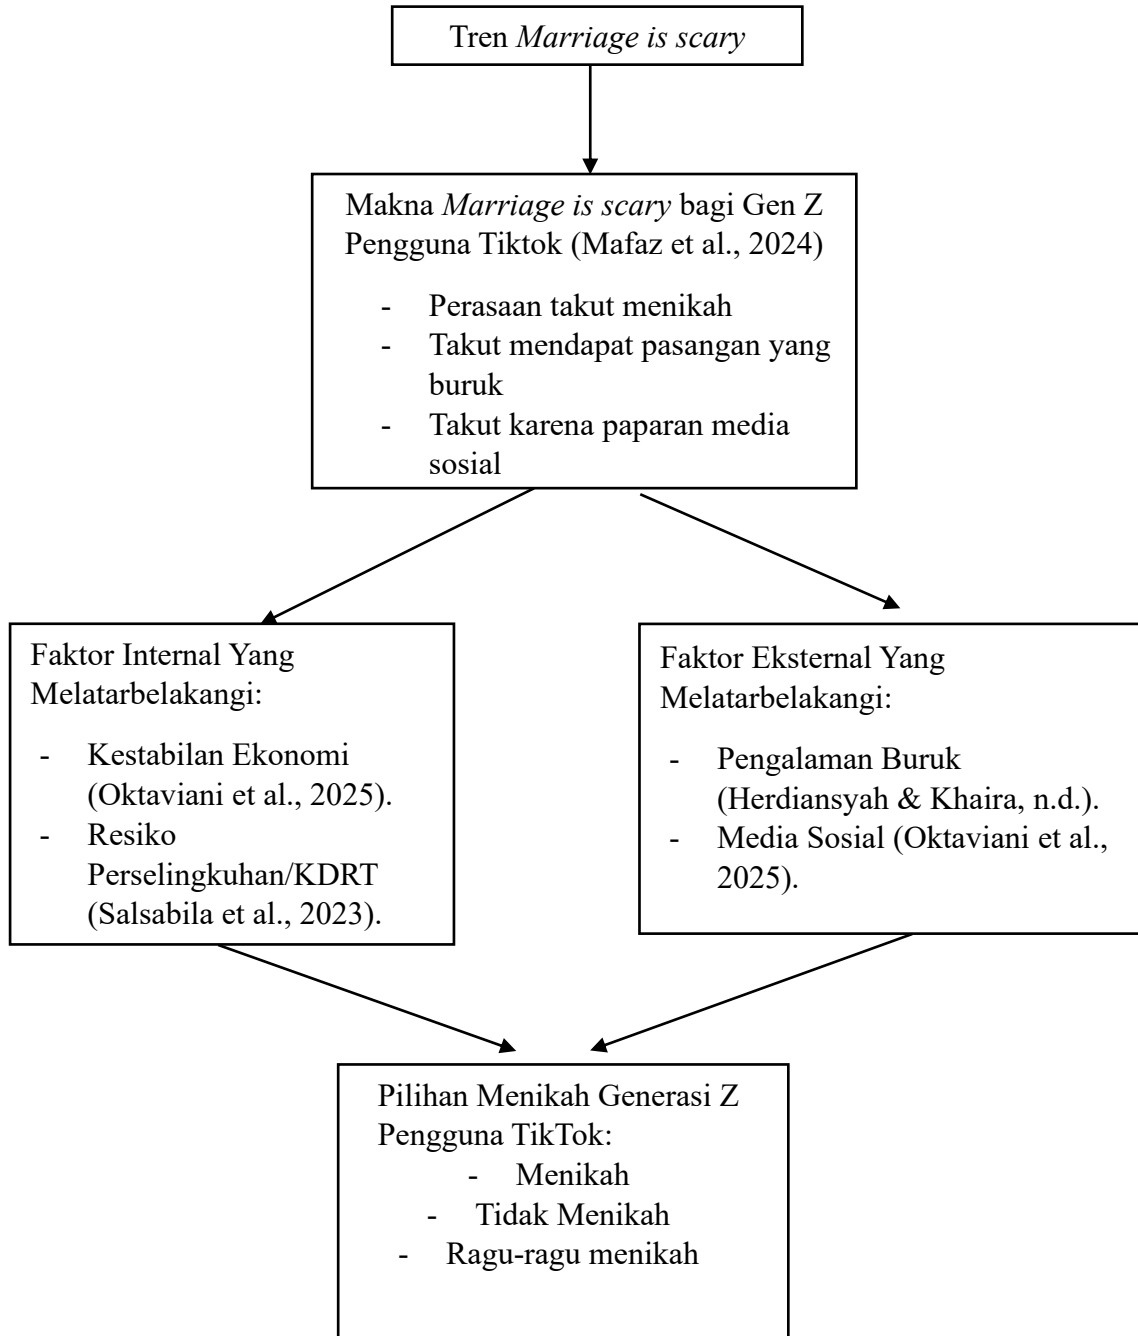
Tren Marriage is scary

Makna Marriage is scary bagi Gen Z Pengguna Tiktok (Mafaz et al., 2024)

- Perasaan takut menikah
- Takut mendapat pasangan yang buruk
- Takut karena paparan media sosial

Faktor Internal Yang Melatarbelakangi:

- Kestabilan Ekonomi (Oktaviani et al., 2025).
- Resiko Perselingkuhan/KDRT (Salsabila et al., 2023).

Faktor Eksternal Yang Melatarbelakangi:

- Pengalaman Buruk (Herdiansyah & Khaira, n.d.).
- Media Sosial (Oktaviani et al., 2025).

Pilihan Menikah Generasi Z Pengguna TikTok:
- Menikah
- Tidak Menikah
- Ragu-ragu menikah